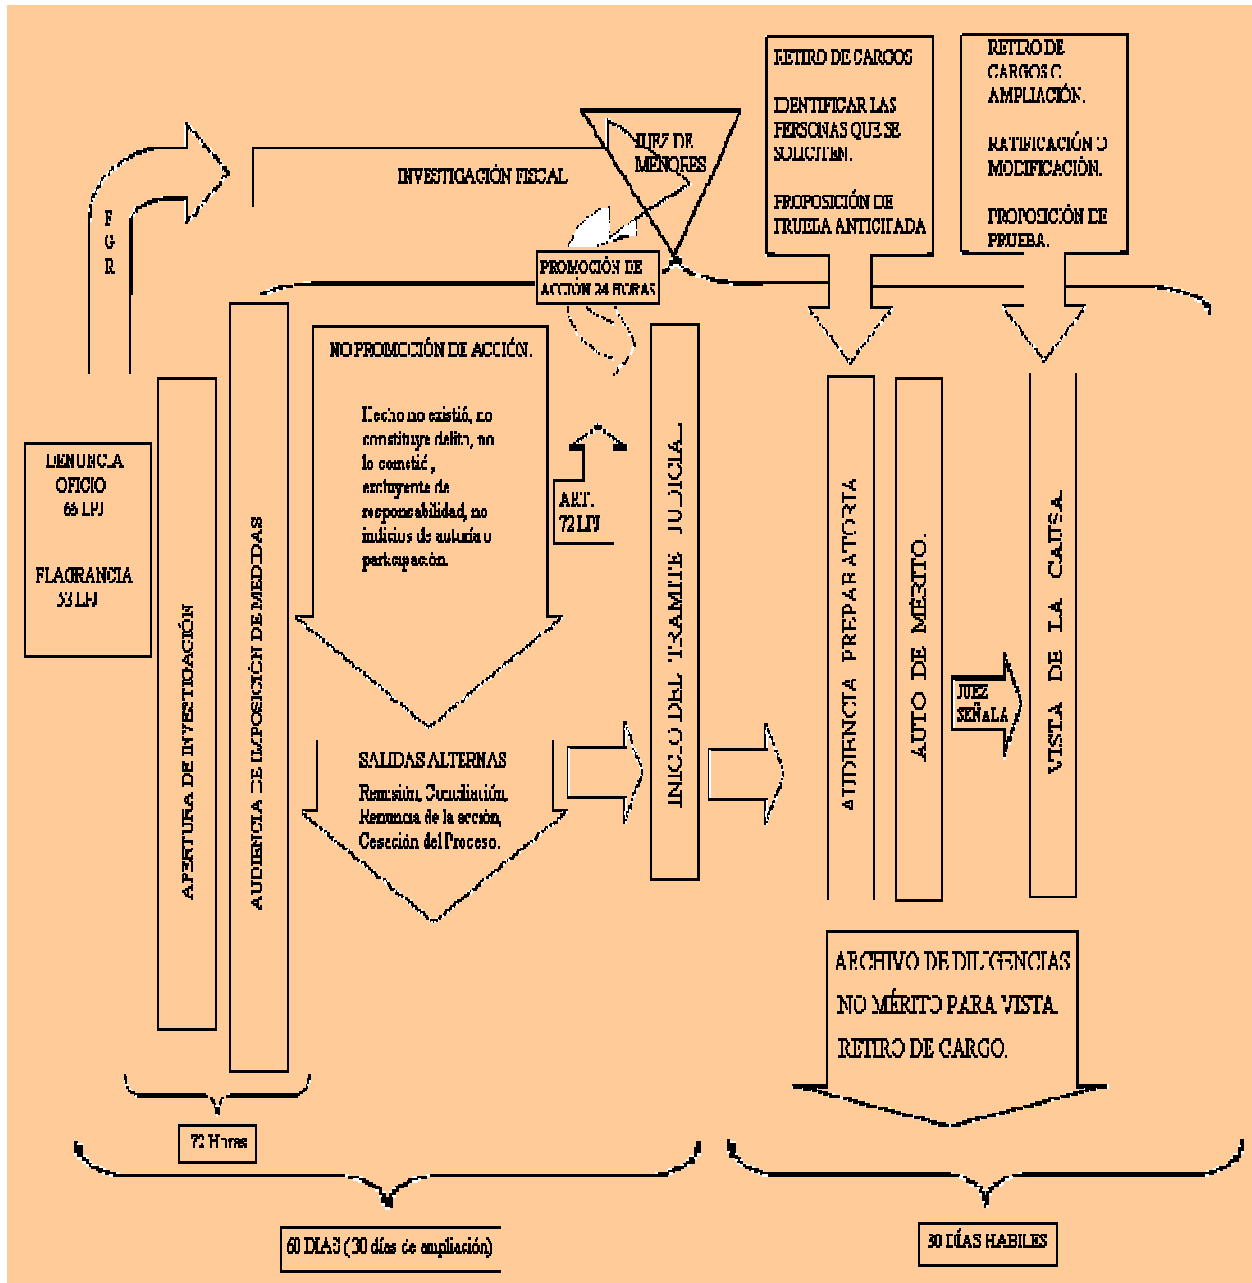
RETIRO DE CARGOS

IDENTIFICAR LAS PERSONAS QUE SE SOLICITEN.

PROPOSICIÓN DE PRUEBA ANTICIPADA

RETIRO DE CARGOS O AMPLIACIÓN.

RATIFICACIÓN O MODIFICACIÓN.

PROPOSICIÓN DE PRUEBA.

F G R

INVESTIGACIÓN FISCAL

JUEZ DE MENORES

PROMOCIÓN DE ACCIÓN 24 HORAS

NO PROMOCIÓN DE ACCIÓN.

Hecho no existió, no constituye delito, no lo cometió, excluyente de responsabilidad, no indicios de autoría o participación.

ART. 72 LPJ

DENUNCIA OFICIO 69 LPJ

FLAGRANCIA 53 LPJ

APERTURA DE INVESTIGACIÓN

AUDIENCIA DE IMPOSICIÓN DE MEDIDAS

SALIDAS ALTERNAS

Remisión, Conciliación, Renuncia de la acción, Cesación del Proceso.

INICIO DEL TRAMITE JUDICIAL

AUDIENCIA PREPARATORIA

AUTO DE MÉRITO

JUEZ SEÑALA

VISTA DE LA CAUSA

ARCHIVO DE DILIGENCIAS

NO MÉRITO PARA VISTA.

RETIRO DE CARGO.

72 Horas

60 DIAS (30 días de ampliación)

30 DÍAS HABILES